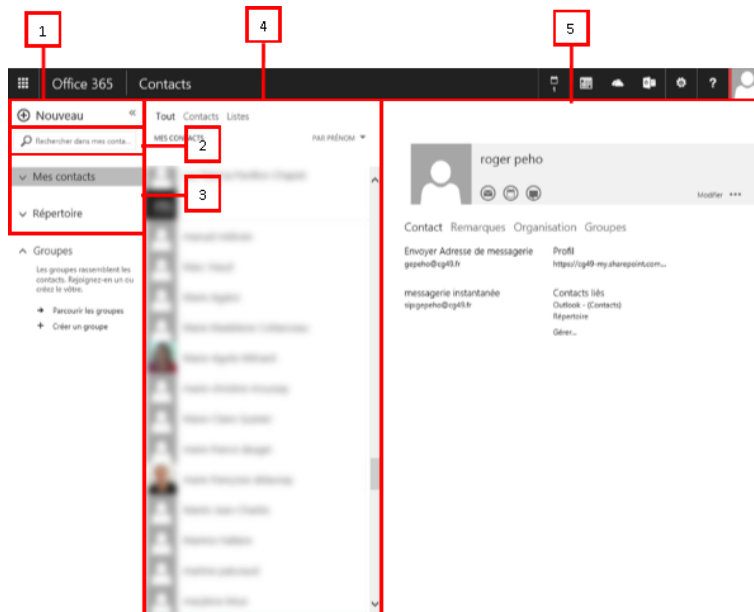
1

4

5

Office 365 Contacts

?

Nouveau «

Rechercher dans mes conta...

2

Mes contacts

3

Répertoire

Groupes

Les groupes rassemblent les contacts. Rejoignez-en un ou créez le vôtre.

Parcourir les groupes

Créer un groupe

Tout Contacts Listes

MES CONTACTS

PAR PRÉNOM

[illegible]

roger peho

Modifier •••

Contact Remarques Organisation Groupes

Envoyer Adresse de messagerie
gepeho@cg49.fr

Profil
https://cg49-my.sharepoint.com...

messagerie instantanée
sip:gepeho@cg49.fr

Contacts liés
Outlook - (Contacts)
Répertoire

Gérer...